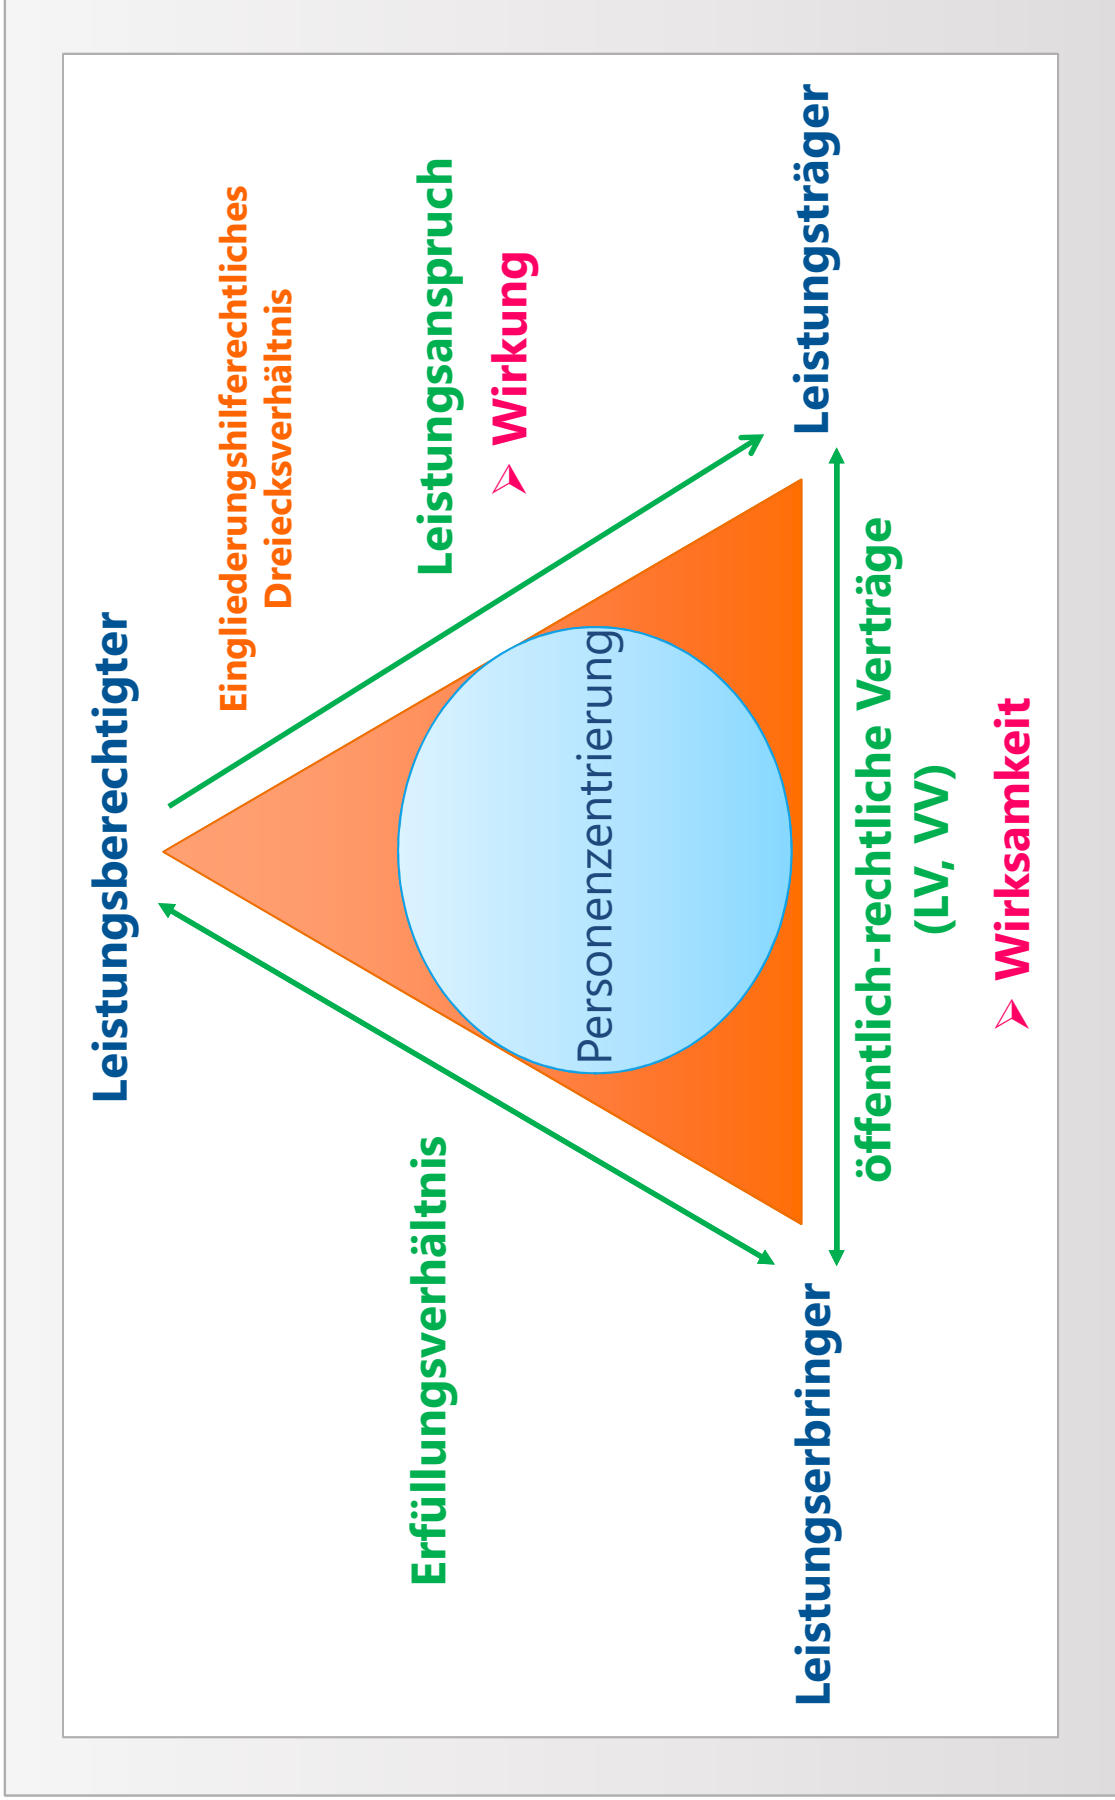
Leistungsberechtigter

Eingliederungshilferechtliches Dreiecksverhältnis

Leistungsanspruch

➢ Wirkung

Leistungsträger

Personenzentrierung

Erfüllungsverhältnis

öffentlich-rechtliche Verträge (LV, VV)

➢ Wirksamkeit

Leistungserbringer